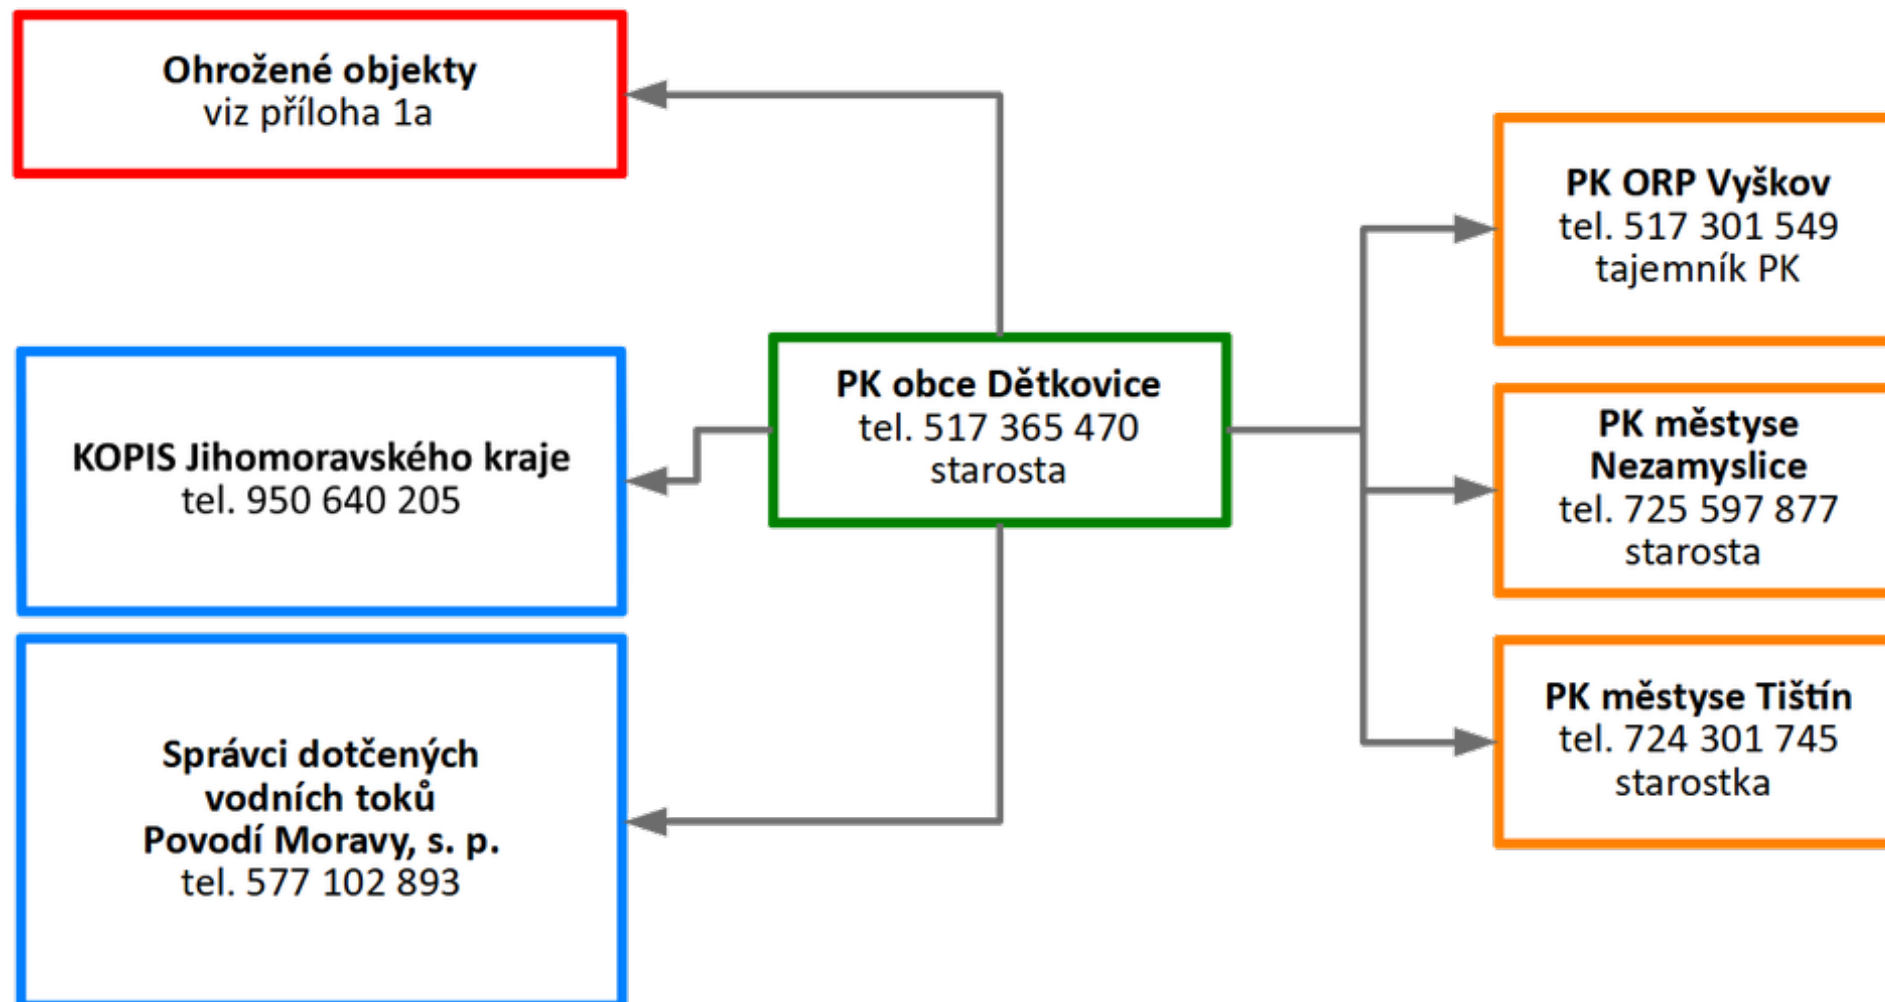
Ohrožené objekty
viz příloha 1a

KOPIS Jihomoravského kraje
tel. 950 640 205

Správci dotčených vodních toků
Povodí Moravy, s. p.
tel. 577 102 893

PK obce Dětkovice
tel. 517 365 470
starosta

PK ORP Vyškov
tel. 517 301 549
tajemník PK

PK městyse Nezamyslice
tel. 725 597 877
starosta

PK městyse Tištín
tel. 724 301 745
starostka